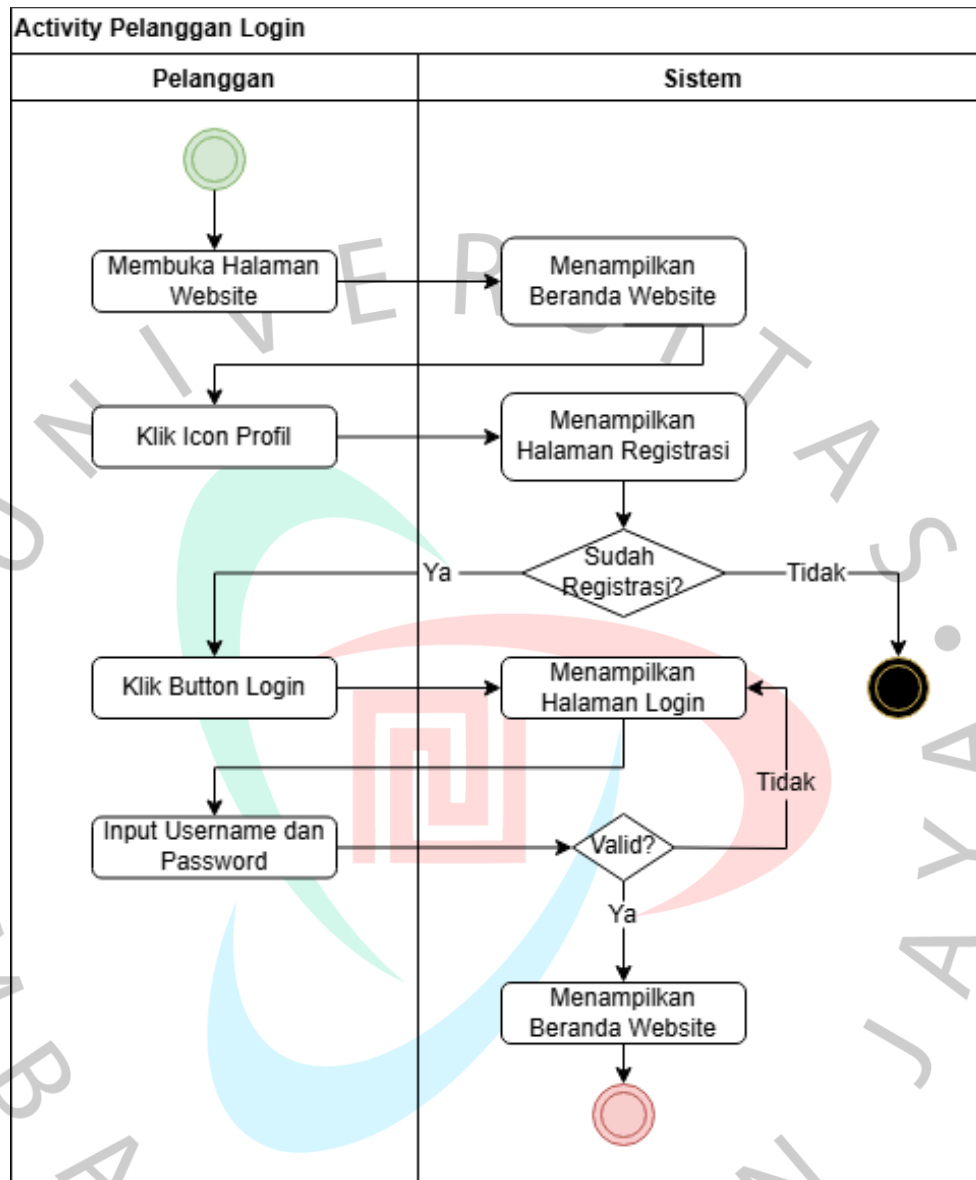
Activity Pelanggan Login

| Pelanggan | Sistem |
|---|---|

Membuka Halaman Website

Menampilkan Beranda Website

Klik Icon Profil

Menampilkan Halaman Registrasi

Sudah Registrasi?

Ya

Tidak

Klik Button Login

Menampilkan Halaman Login

Input Username dan Password

Valid?

Tidak

Ya

Menampilkan Beranda Website